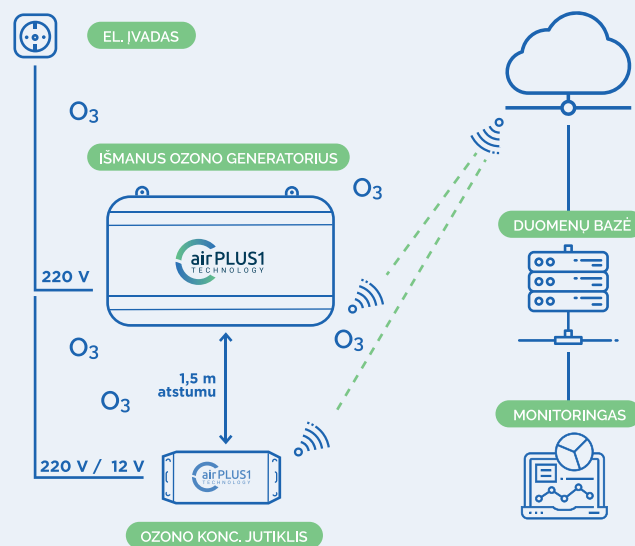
EL. ĮVADAS

$O_3$

IŠMANUS OZONO GENERATORIUS

$O_3$

air PLUS1 TECHNOLOGY

220 V

$O_3$

$O_3$

1,5 m atstumu

$O_3$

220 V / 12 V

air PLUS1 TECHNOLOGY

OZONO KONC. JUTIKLIS

DUOMENŲ BAZĖ

MONITORINGAS